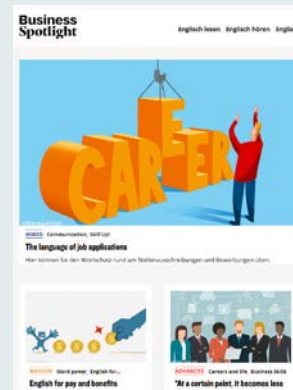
Business Spotlight

Englisch lesen Englisch hören Englisch

CAREER

MEDIO Communication, Skill Up!

The language of job applications

Hier können Sie den Wortschatz rund um Stellenausschreibungen und Bewerbungen üben.

MEDIUM Word power, English for...

English for pay and benefits

ADVANCED Careers and life, Business Skills

"At a certain point, it becomes less